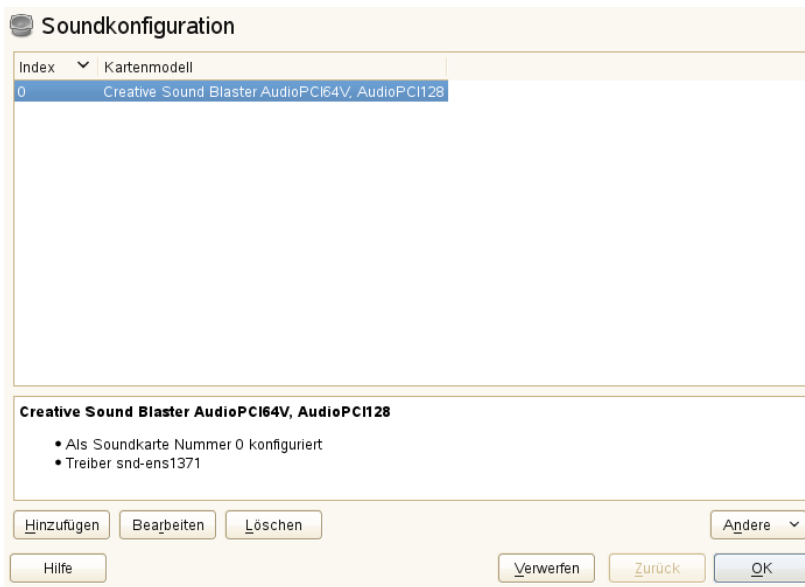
Soundkonfiguration

| Index | Kartenmodell |
|---|---|
| 0 | Creative Sound Blaster AudioPCI64V, AudioPCI128 |

**Creative Sound Blaster AudioPCI64V, AudioPCI128**

• Als Soundkarte Nummer 0 konfiguriert
• Treiber snd-ens1371

Hinzufügen Bearbeiten Löschen Andere

Hilfe Verwerfen Zurück OK